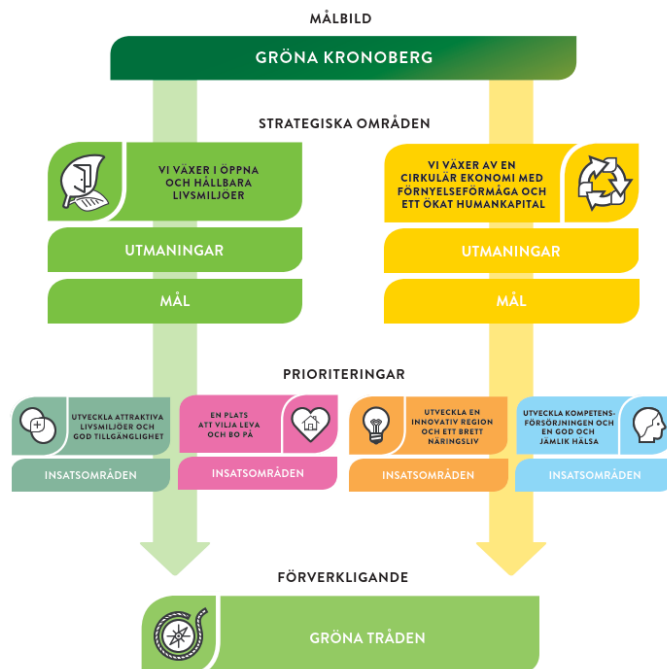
MÅLBILD

GRÖNA KRONOBERG

STRATEGISKA OMRÅDEN

VI VÄXER I ÖPPNA OCH HÅLLBARA LIVSMILJÖER

UTMANINGAR

MÅL

VI VÄXER AV EN CIRKULÄR EKONOMI MED FÖRNYELSEFÖRMÅGA OCH ETT ÖKAT HUMANKAPITAL

UTMANINGAR

MÅL

PRIORITERINGAR

UTVECKLA ATTRAKTIVA LIVSMILJÖER OCH GOD TILLGÄNGLIGHET

INSATSOMRÅDEN

EN PLATS ATT VILJA LEVA OCH BO PÅ

INSATSOMRÅDEN

UTVECKLA EN INNOVATIV REGION OCH ETT BRETT NÄRINGSLIV

INSATSOMRÅDEN

UTVECKLA KOMPETENSFÖRSÖRJNINGEN OCH EN GOD OCH JÄMLIK HÄLSA

INSATSOMRÅDEN

FÖRVERKLIGANDE

GRÖNA TRÅDEN